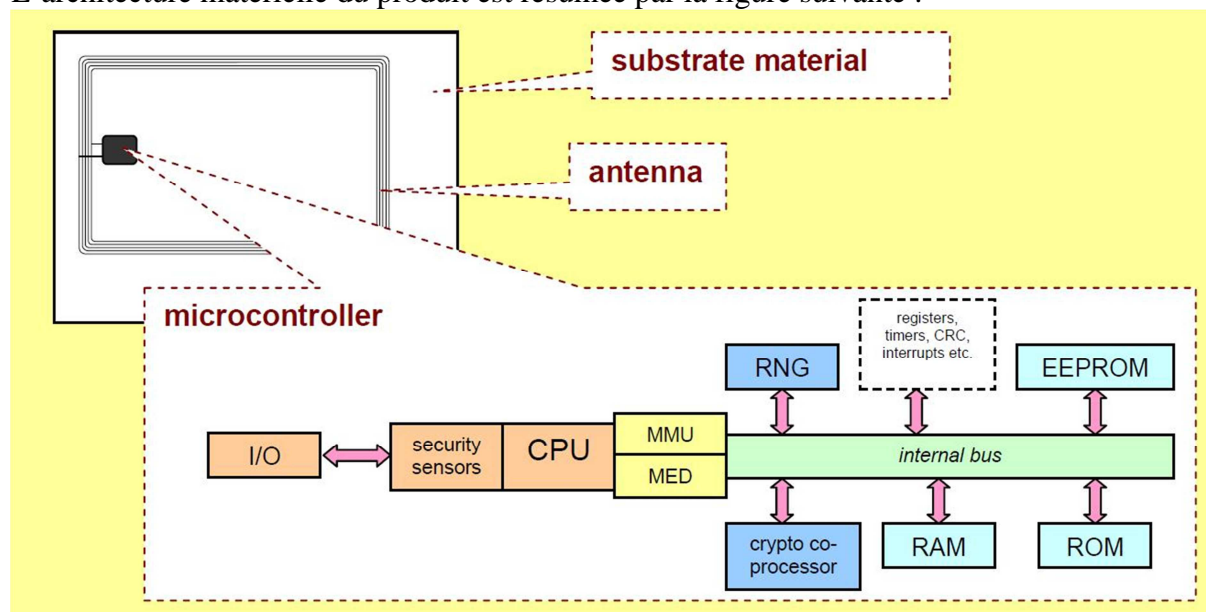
L'architecture matérielle du produit est résumée par la figure suivante :

substrate material

antenna

microcontroller

registers, timers, CRC, interrupts etc.

RNG

EEPROM

I/O

security sensors

CPU

MMU

MED

internal bus

crypto co-processor

RAM

ROM